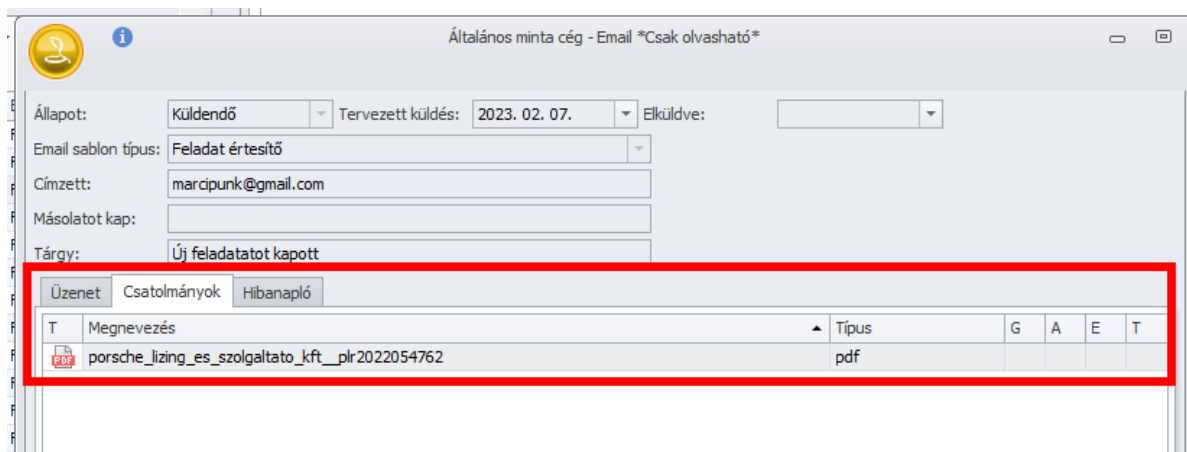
Általános minta cég - Email *Csak olvasható*

Állapot: Küldendő
Tervezett küldés: 2023. 02. 07.
Elküldve:
Email sablon típus: Feladat értesítő
Címzett: marcipunk@gmail.com
Másolatot kap:
Tárgy: Új feladatatot kapott

Üzenet | Csatolmányok | Hibanapló

| T | Megnevezés | Típus | G | A | E | T |
|---|---|---|---|---|---|---|
| PDF | porsche_lizing_es_szolgaltato_kft__plr2022054762 | pdf | | | | |